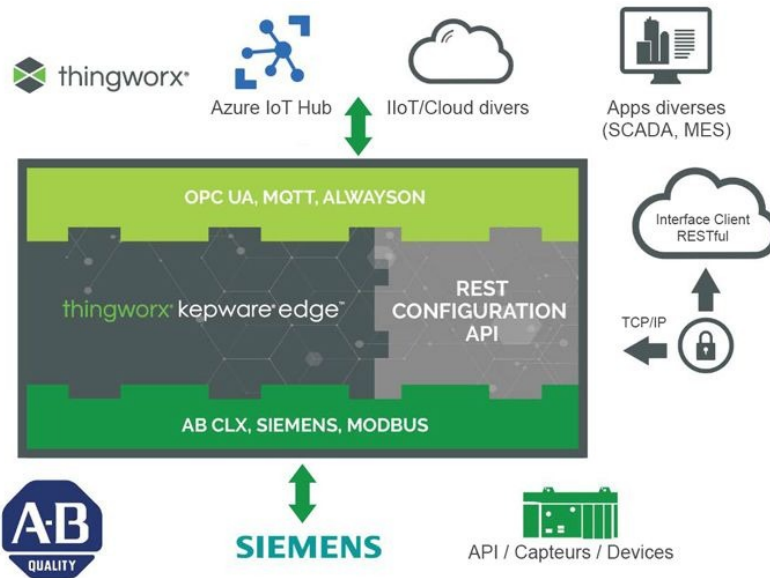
thingworx®

Azure IoT Hub

IIoT/Cloud divers

Apps diverses (SCADA, MES)

OPC UA, MQTT, ALWAYSON

Interface Client RESTful

thingworx® kepware® edge™

REST CONFIGURATION API

TCP/IP

AB CLX, SIEMENS, MODBUS

A-B QUALITY

SIEMENS

API / Capteurs / Devices